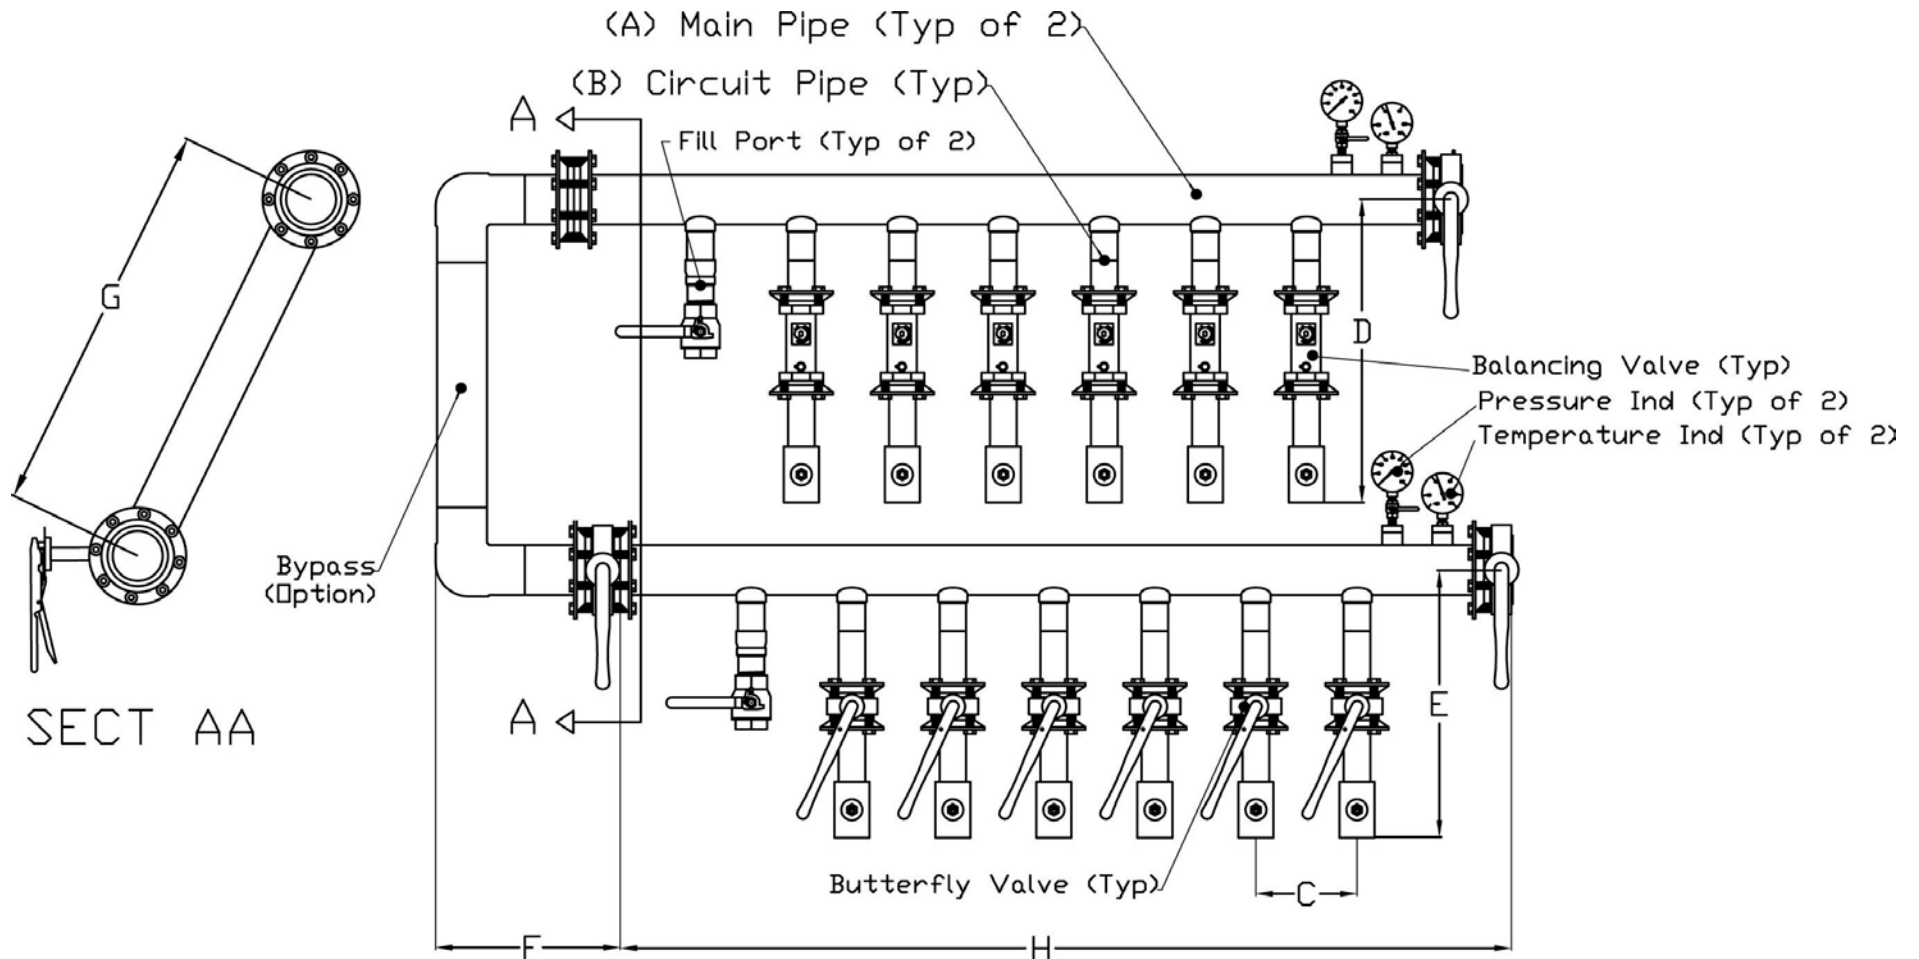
(A) Main Pipe (Typ of 2)

(B) Circuit Pipe (Typ)

A

Fill Port (Typ of 2)

G

D

Balancing Valve (Typ)

Pressure Ind (Typ of 2)

Temperature Ind (Typ of 2)

Bypass (Option)

SECT AA

A

E

Butterfly Valve (Typ)

C

F

H